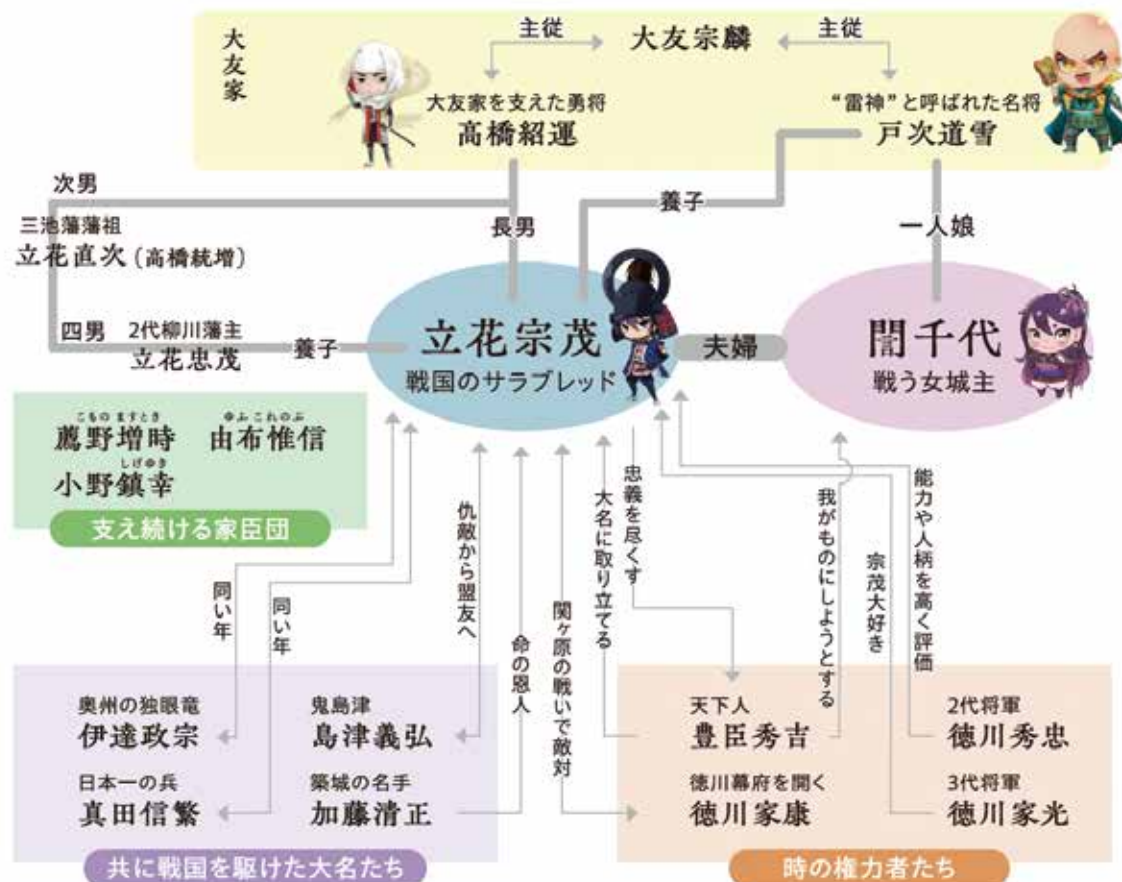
大友家

主従
大友宗麟
主従

大友家を支えた勇将
高橋紹運

"雷神"と呼ばれた名将
戸次道雪

次男
三池藩藩祖
立花直次（高橋統増）

長男
養子
一人娘

四男　2代柳川藩主
立花忠茂
養子

立花宗茂
戦国のサラブレッド

夫婦

誾千代
戦う女城主

こもの ますとき
薦野増時
ゆふ これのぶ
由布惟信
しげゆき
小野鎮幸
支え続ける家臣団

同い年
同い年
仇敵から盟友へ
命の恩人
関ヶ原の戦いで敵対
大名に取り立てる
忠義を尽くす
我がものにしようとする
宗茂大好き
能力や人柄を高く評価

奥州の独眼竜
伊達政宗
鬼島津
島津義弘
日本一の兵
真田信繁
築城の名手
加藤清正
共に戦国を駆けた大名たち

天下人
豊臣秀吉
徳川幕府を開く
徳川家康
2代将軍
徳川秀忠
3代将軍
徳川家光
時の権力者たち